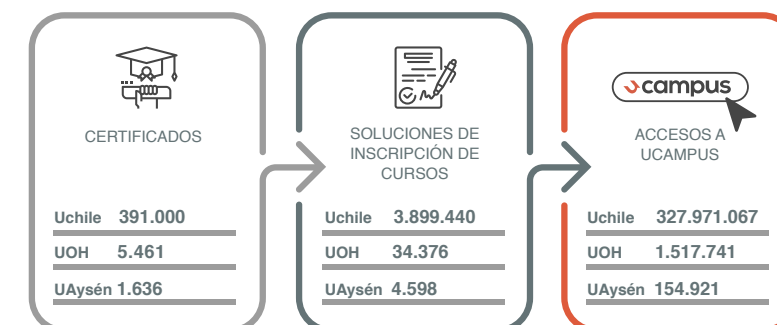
CERTIFICADOS

Uchile 391.000

UOH 5.461

UAysén 1.636

SOLUCIONES DE INSCRIPCIÓN DE CURSOS

Uchile 3.899.440

UOH 34.376

UAysén 4.598

ucampus

ACCESOS A UCAMPUS

Uchile 327.971.067

UOH 1.517.741

UAysén 154.921